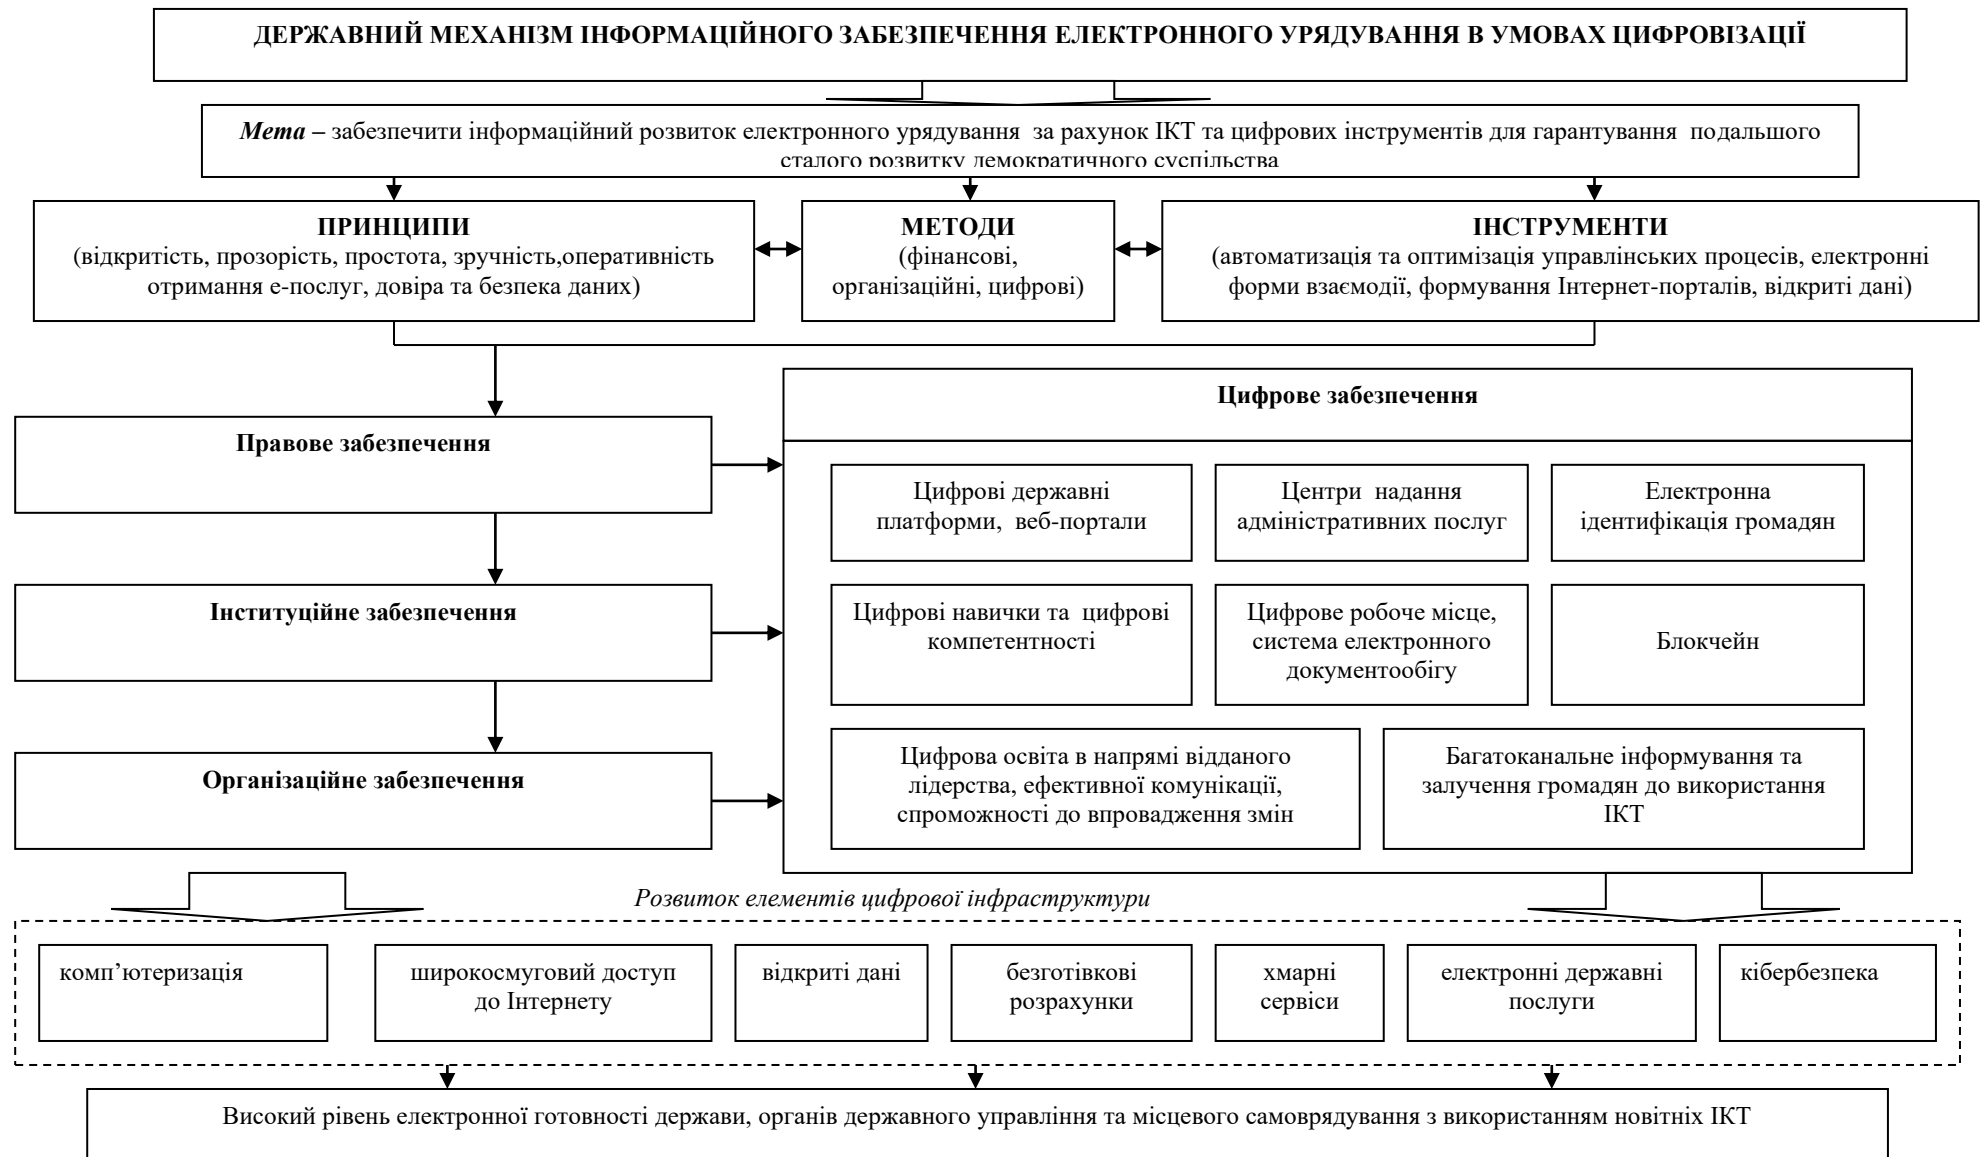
ДЕРЖАВНИЙ МЕХАНІЗМ ІНФОРМАЦІЙНОГО ЗАБЕЗПЕЧЕННЯ ЕЛЕКТРОННОГО УРЯДУВАННЯ В УМОВАХ ЦИФРОВІЗАЦІЇ

*Мета* – забезпечити інформаційний розвиток електронного урядування за рахунок ІКТ та цифрових інструментів для гарантування подальшого сталого розвитку демократичного суспільства

ПРИНЦИПИ
(відкритість, прозорість, простота, зручність,оперативність отримання е-послуг, довіра та безпека даних)

МЕТОДИ
(фінансові, організаційні, цифрові)

ІНСТРУМЕНТИ
(автоматизація та оптимізація управлінських процесів, електронні форми взаємодії, формування Інтернет-порталів, відкриті дані)

Правове забезпечення

Інституційне забезпечення

Організаційне забезпечення

Цифрове забезпечення

Цифрові державні платформи, веб-портали

Центри надання адміністративних послуг

Електронна ідентифікація громадян

Цифрові навички та цифрові компетентності

Цифрове робоче місце, система електронного документообігу

Блокчейн

Цифрова освіта в напрямі відданого лідерства, ефективної комунікації, спроможності до впровадження змін

Багатоканальне інформування та залучення громадян до використання ІКТ

*Розвиток елементів цифрової інфраструктури*

комп’ютеризація

широкосмуговий доступ до Інтернету

відкриті дані

безготівкові розрахунки

хмарні сервіси

електронні державні послуги

кібербезпека

Високий рівень електронної готовності держави, органів державного управління та місцевого самоврядування з використанням новітніх ІКТ